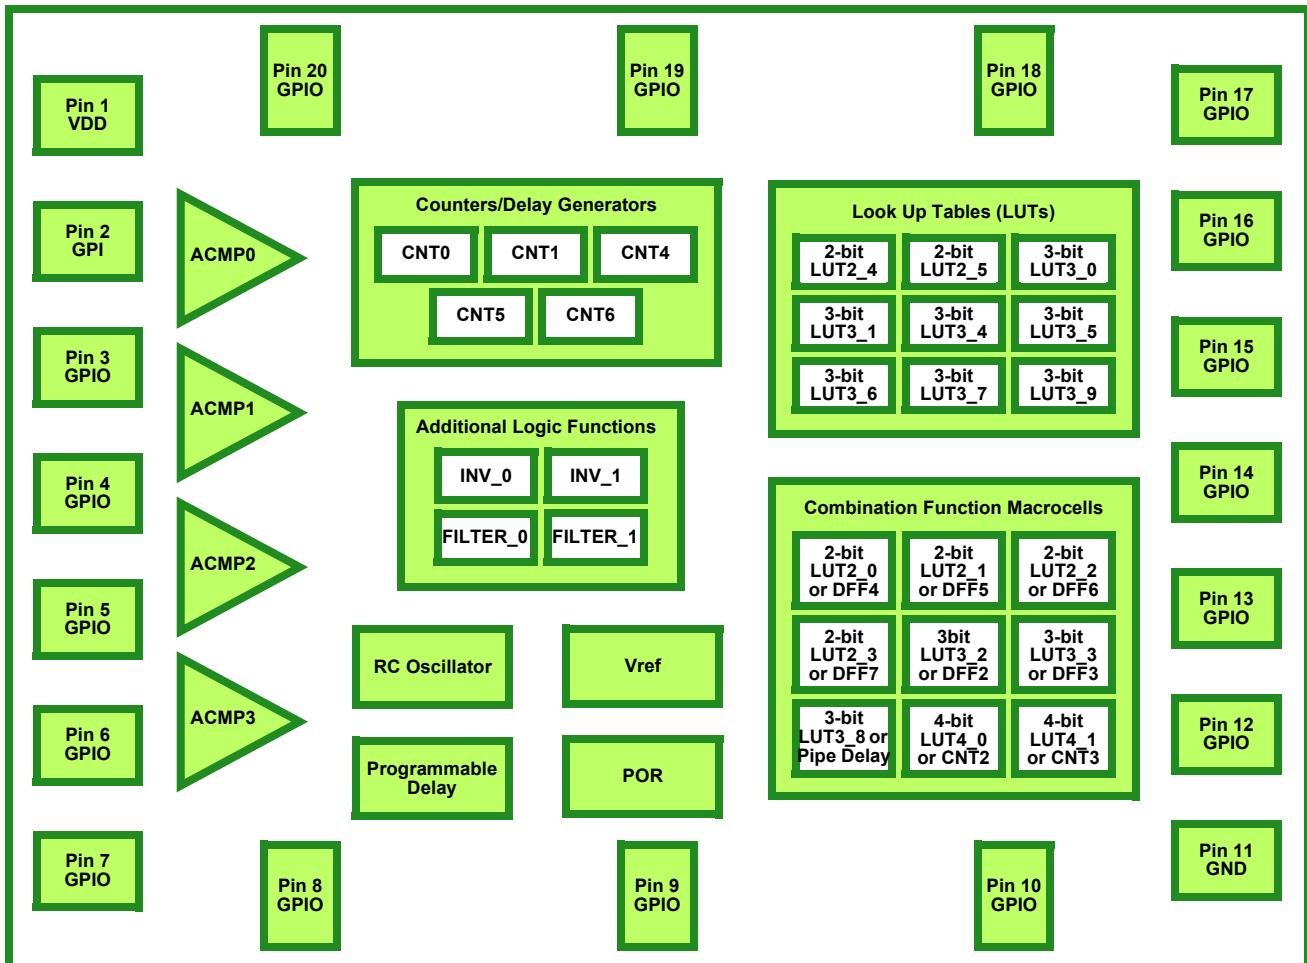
Pin 20
GPIO

Pin 19
GPIO

Pin 18
GPIO

Pin 1
VDD

Pin 17
GPIO

Pin 2
GPI

ACMP0

Counters/Delay Generators

CNT0 CNT1 CNT4

CNT5 CNT6

Look Up Tables (LUTs)

| 2-bit LUT2_4 | 2-bit LUT2_5 | 3-bit LUT3_0 |
|---|---|---|
| 3-bit LUT3_1 | 3-bit LUT3_4 | 3-bit LUT3_5 |
| 3-bit LUT3_6 | 3-bit LUT3_7 | 3-bit LUT3_9 |

Pin 16
GPIO

Pin 3
GPIO

ACMP1

Pin 15
GPIO

Additional Logic Functions

INV_0 INV_1

FILTER_0 FILTER_1

Pin 4
GPIO

Pin 14
GPIO

ACMP2

Combination Function Macrocells

| 2-bit LUT2_0 or DFF4 | 2-bit LUT2_1 or DFF5 | 2-bit LUT2_2 or DFF6 |
|---|---|---|
| 2-bit LUT2_3 or DFF7 | 3bit LUT3_2 or DFF2 | 3-bit LUT3_3 or DFF3 |
| 3-bit LUT3_8 or Pipe Delay | 4-bit LUT4_0 or CNT2 | 4-bit LUT4_1 or CNT3 |

Pin 5
GPIO

Pin 13
GPIO

RC Oscillator

Vref

Pin 6
GPIO

ACMP3

Pin 12
GPIO

Programmable
Delay

POR

Pin 7
GPIO

Pin 11
GND

Pin 8
GPIO

Pin 9
GPIO

Pin 10
GPIO